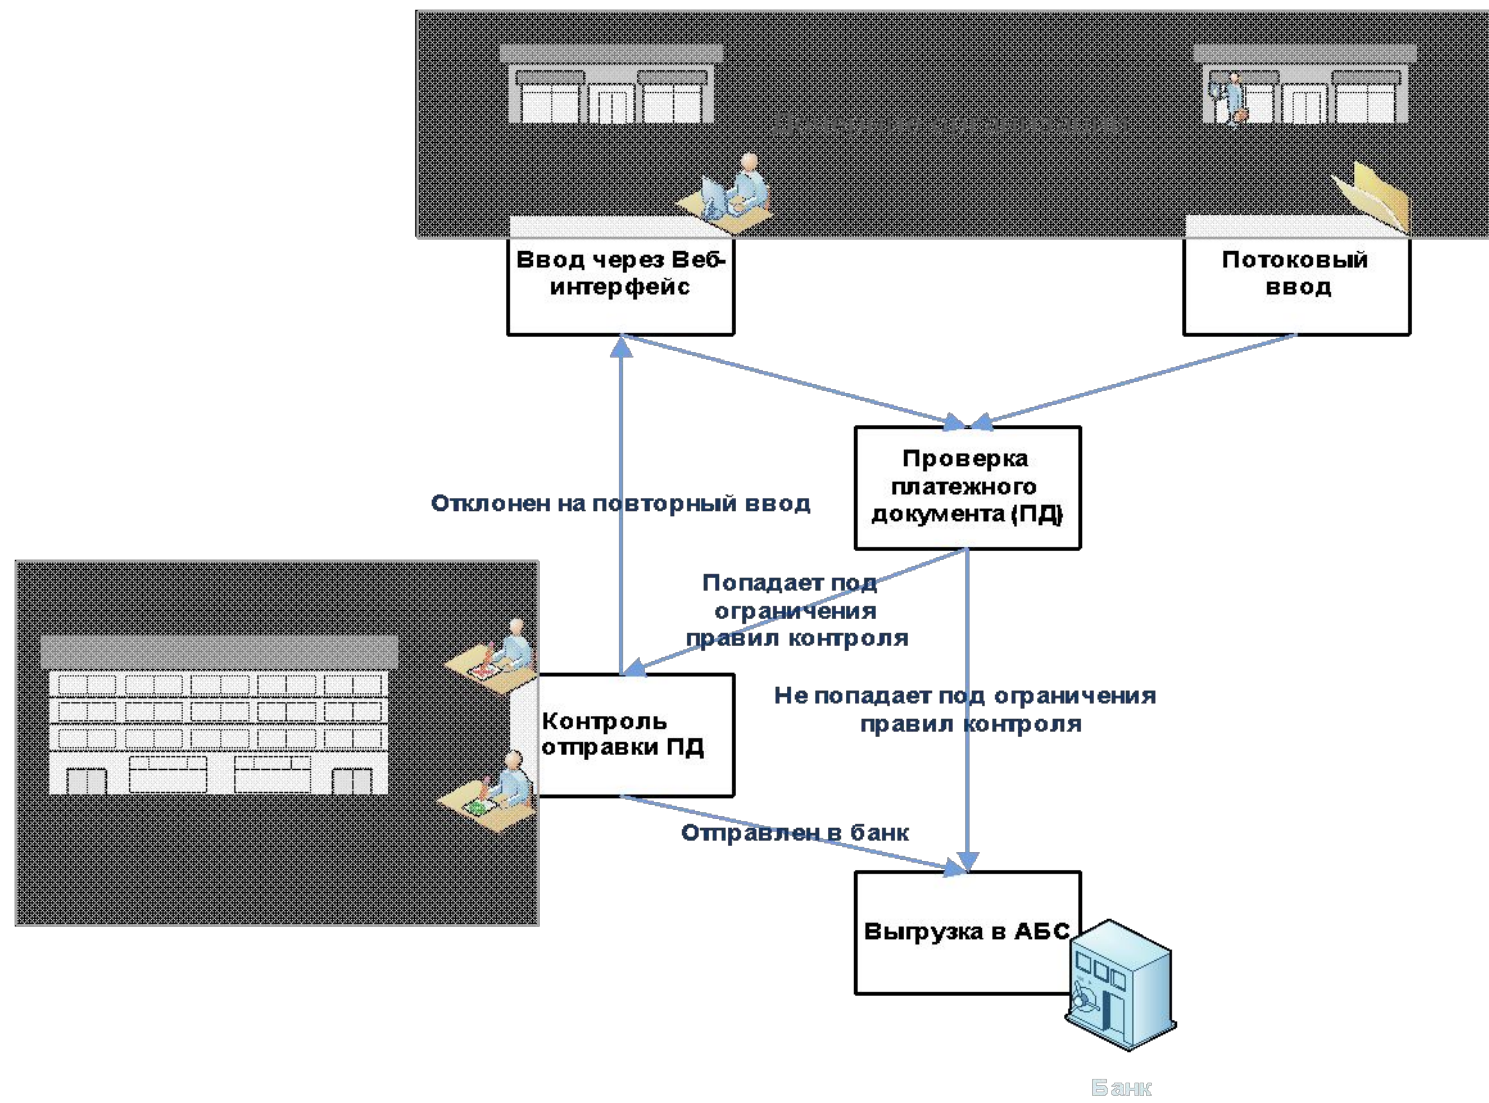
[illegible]

Ввод через Веб-интерфейс

Потоковый ввод

Проверка платежного документа (ПД)

Отклонен на повторный ввод

Попадает под ограничения правил контроля

Контроль отправки ПД

Не попадает под ограничения правил контроля

Отправлен в банк

Выгрузка в АБС

Банк